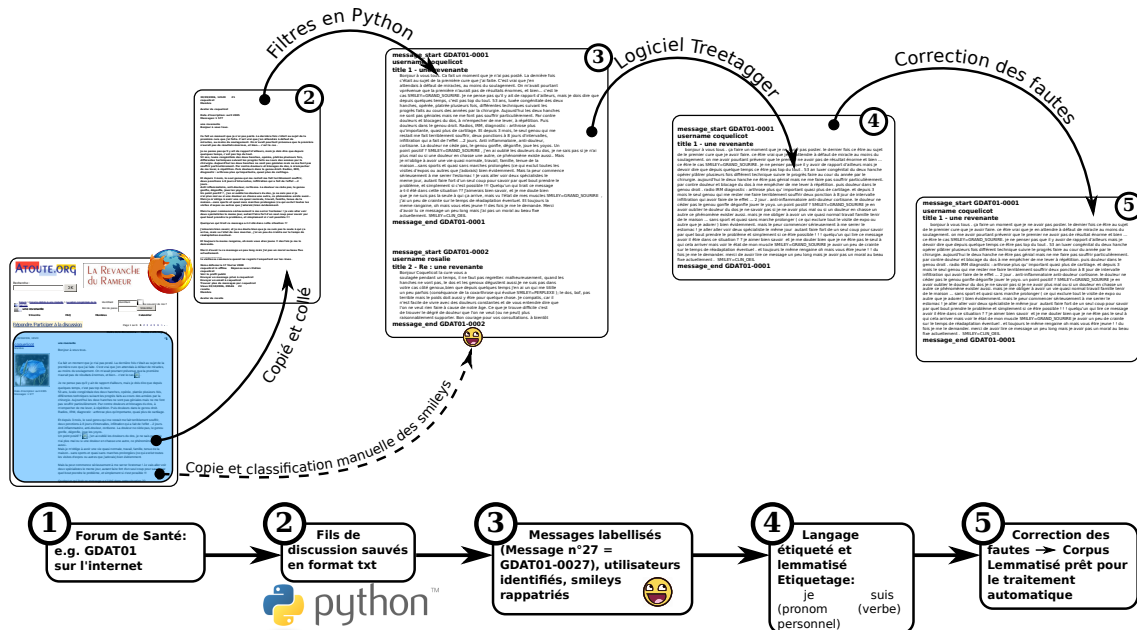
Filtres en Python

③ Logiciel Treetagger

Correction des fautes

②

④

⑤

Copié et collé

Copie et classification manuelle des smileys

ATOUTE.ORG

La Revanche du Rameur

message_start GDAT01-0001
username coquelicot
title 1 - une revenante

message_end GDAT01-0001

message_start GDAT01-0002
username rosalie
title 2 - Re : une revenante

message_end GDAT01-0002

message_start GDAT01-0001
username coquelicot
title 1 - une revenante

message_end GDAT01-0001

message_start GDAT01-0001
username coquelicot
title 1 - une revenante

message_end GDAT01-0001

① Forum de Santé: e.g. GDAT01 sur l'internet

② Fils de discussion sauvés en format txt

python™

③ Messages labellisés (Message n°27 = GDAT01-0027), utilisateurs identifiés, smileys rappatriés

④ Langage étiqueté et lemmatisé Etiquetage: je suis (pronom (verbe) personnel)

⑤ Correction des fautes → Corpus Lemmatisé prêt pour le traitement automatique